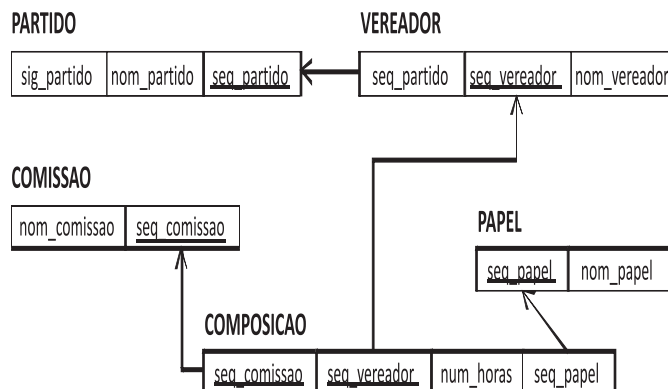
PARTIDO

| sig_partido | nom_partido | seq_partido |
|---|---|---|

VEREADOR

| seq_partido | seq_vereador | nom_vereador |
|---|---|---|

COMISSAO

| nom_comissao | seq_comissao |
|---|---|

PAPEL

| seq_papel | nom_papel |
|---|---|

COMPOSICAO

| seq_comissao | seq_vereador | num_horas | seq_papel |
|---|---|---|---|